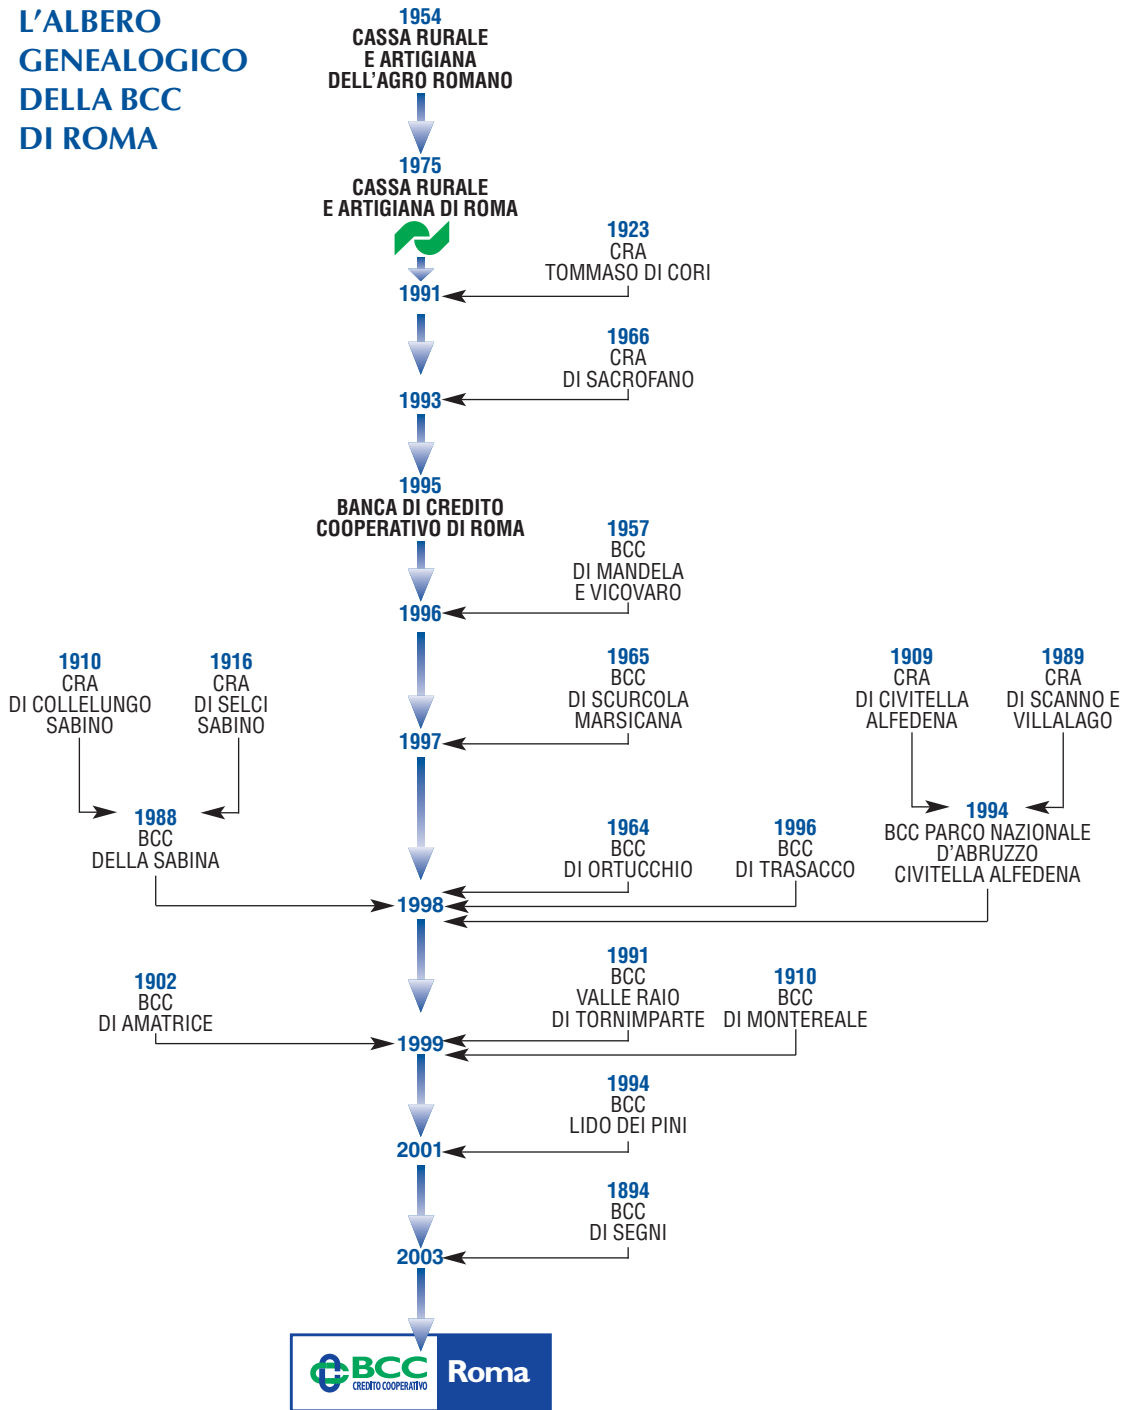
L'ALBERO GENEALOGICO DELLA BCC DI ROMA

1954
CASSA RURALE E ARTIGIANA DELL'AGRO ROMANO

1975
CASSA RURALE E ARTIGIANA DI ROMA

1923
CRA
TOMMASO DI CORI

1991

1966
CRA
DI SACROFANO

1993

1995
BANCA DI CREDITO COOPERATIVO DI ROMA

1957
BCC
DI MANDELA E VICOVARO

1996

1910
CRA
DI COLLELUNGO SABINO

1916
CRA
DI SELCI SABINO

1965
BCC
DI SCURCOLA MARSICANA

1909
CRA
DI CIVITELLA ALFEDENA

1989
CRA
DI SCANNO E VILLALAGO

1997

1988
BCC
DELLA SABINA

1964
BCC
DI ORTUCCHIO

1996
BCC
DI TRASACCO

1994
BCC PARCO NAZIONALE D'ABRUZZO CIVITELLA ALFEDENA

1998

1902
BCC
DI AMATRICE

1991
BCC
VALLE RAIO DI TORNIMPARTE

1910
BCC
DI MONTEREALE

1999

1994
BCC
LIDO DEI PINI

2001

1894
BCC
DI SEGNI

2003

BCC CREDITO COOPERATIVO Roma